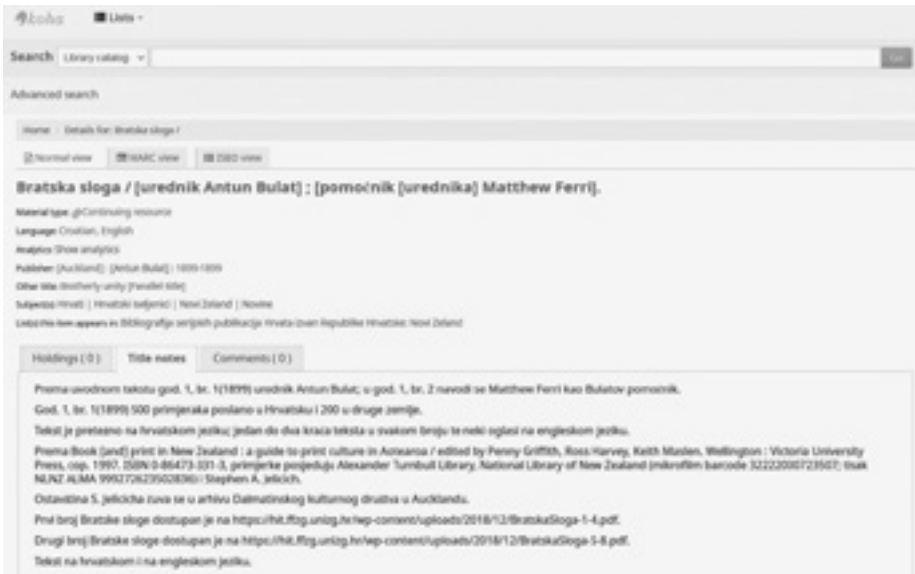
koha Lists

Search Library catalog Go

Advanced search

Home › Details for: Bratska sloga /

Normal view MARC view ISBD view

Bratska sloga / [urednik Antun Bulat] ; [pomoćnik [urednika] Matthew Ferri].

Material type: Continuing resource

Language: Croatian, English

Analytics: Show analytics

Publisher: [Auckland] : [Antun Bulat] : 1899-1899

Other title: Brotherly unity [Parallel title]

Subject(s): Hrvati | Hrvatski iseljenici | Novi Zeland | Novine

List(s) this item appears in: Bibliografija serijskih publikacija Hrvata izvan Republike Hrvatske: Novi Zeland

Holdings ( 0 ) Title notes Comments ( 0 )

Prema uvodnom tekstu god. 1, br. 1(1899) urednik Antun Bulat; u god. 1, br. 2 navodi se Matthew Ferri kao Bulatov pomoćnik.

God. 1, br. 1(1899) 500 primjeraka poslano u Hrvatsku i 200 u druge zemlje.

Tekst je pretezno na hrvatskom jeziku; jedan do dva kraća teksta u svakom broju te neki oglasi na engleskom jeziku.

Prema Book [and] print in New Zealand : a guide to print culture in Aotearoa / edited by Penny Griffith, Ross Harvey, Keith Maslen. Wellington : Victoria University Press, cop. 1997. ISBN 0-86473-331-3, primjerke posjeduju Alexander Turnbull Library, National Library of New Zealand (mikrofilm barcode 32222000723507; tisak NLNZ ALMA 9992726235028366) / Stephen A. Jelicich.

Ostavština S. Jelicicha čuva se u arhivu Dalmatinskog kulturnog društva u Aucklandu.

Prvi broj Bratske sloge dostupan je na https://hit.ffzg.unizg.hr/wp-content/uploads/2018/12/BratskaSloga-1-4.pdf.

Drugi broj Bratske sloge dostupan je na https://hit.ffzg.unizg.hr/wp-content/uploads/2018/12/BratskaSloga-5-8.pdf.

Tekst na hrvatskom i na engleskom jeziku.